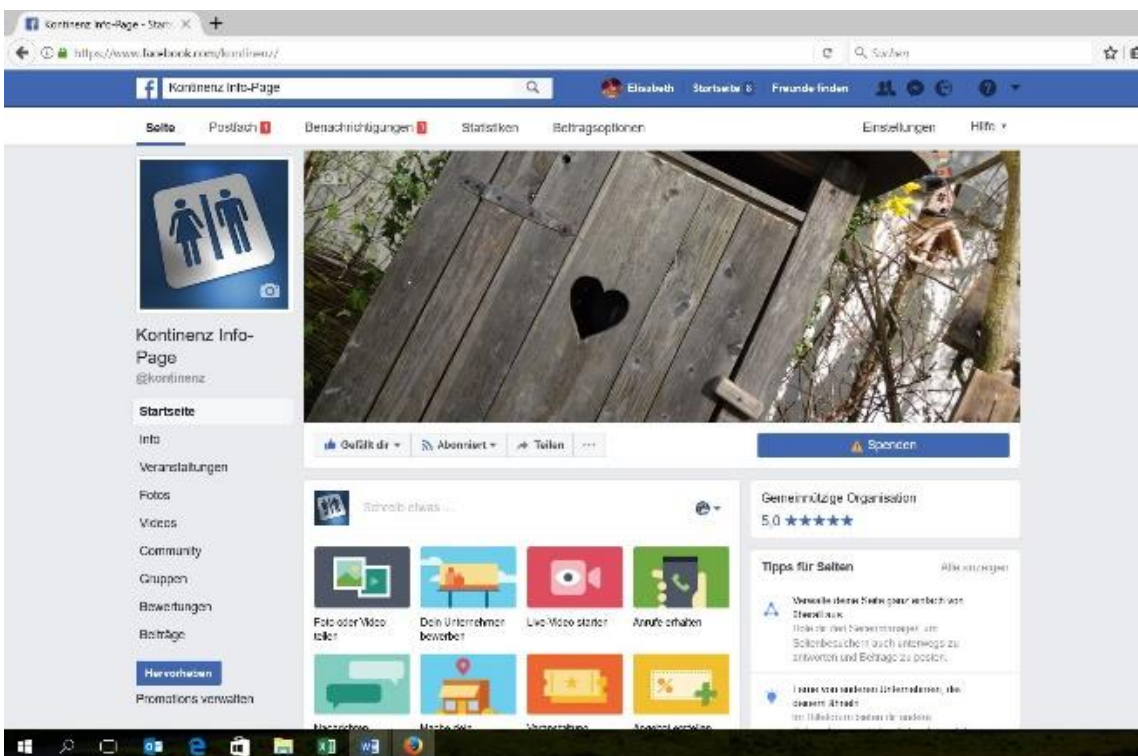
Kontinenz Info-Page - Start ×

https://www.facebook.com/kontinenz/

Suchen

Kontinenz Info-Page

Elisabeth Startseite 8 Freunde finden

Seite Postfach 1 Benachrichtigungen 1 Statistiken Beitragsoptionen Einstellungen Hilfe

Kontinenz Info-Page
@kontinenz

Startseite
Info
Veranstaltungen
Fotos
Videos
Community
Gruppen
Bewertungen
Beiträge

Hervorheben
Promotions verwalten

Gefällt dir Abonniert Teilen ···

Spenden

Schreib etwas ...

Foto oder Video teilen
Dein Unternehmen bewerben
Live-Video starten
Anrufe erhalten
Nachrichten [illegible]
Mache dein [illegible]
Veranstaltung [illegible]
Angebot erstellen

Gemeinnützige Organisation
5.0 ★★★★★

Tipps für Seiten
Alle anzeigen

Verwalte deine Seite ganz einfach von Unterwegs
Hole dir den Seitenmanager, um Seitenbesuchern auch unterwegs zu antworten und Beiträge zu posten.

Lerne von anderen Unternehmen, die unsere Tools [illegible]
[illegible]